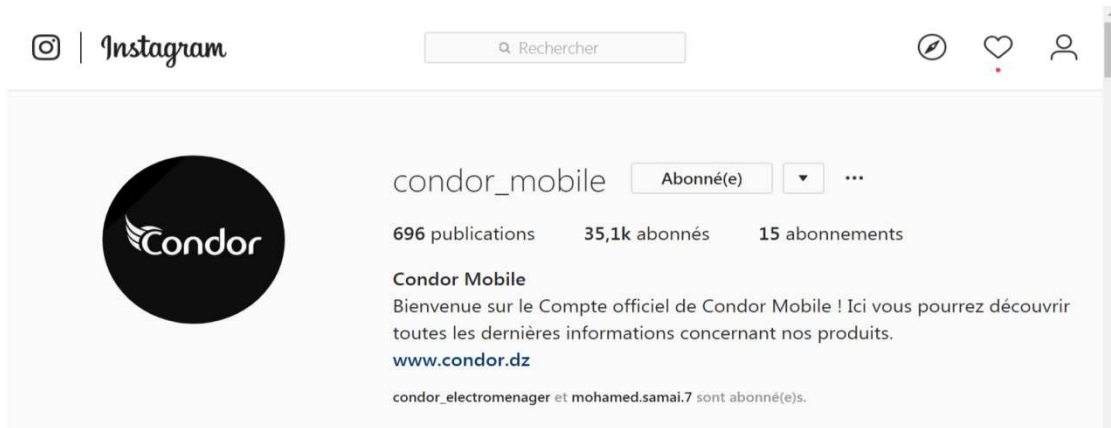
Instagram

Rechercher

Condor

condor_mobile Abonné(e) ▾ ···

696 publications 35,1k abonnés 15 abonnements

Condor Mobile
Bienvenue sur le Compte officiel de Condor Mobile ! Ici vous pourrez découvrir toutes les dernières informations concernant nos produits.
www.condor.dz

condor_electromenager et mohamed.samai.7 sont abonné(e)s.